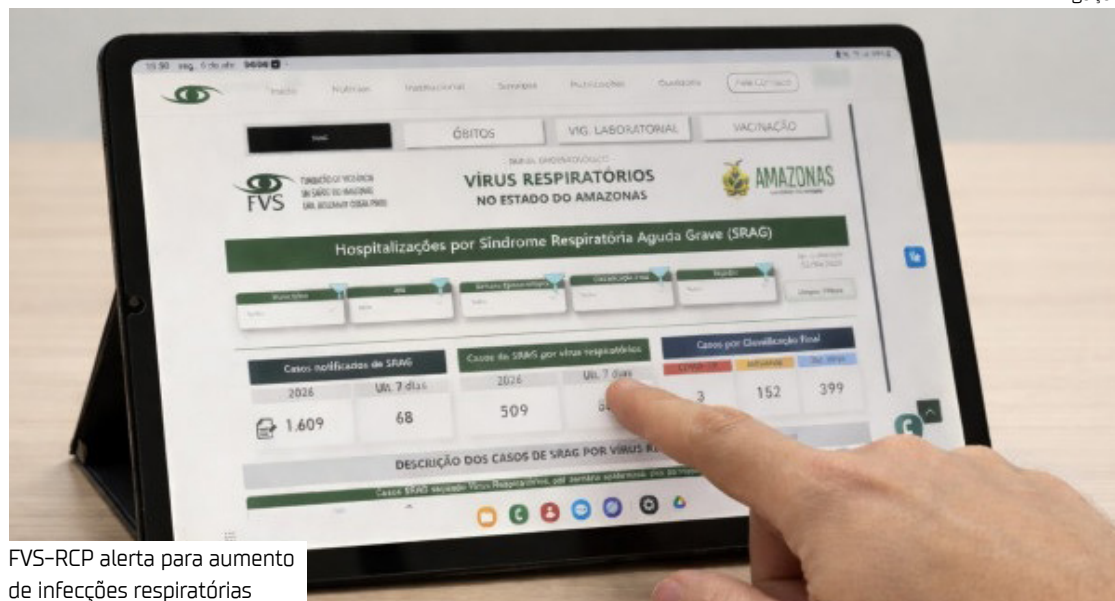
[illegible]

Início Notícias Institucional Serviços Publicações Ouvidoria Fale Conosco

SRAG ÓBITOS VIG. LABORATORIAL VACINAÇÃO

FVS

PAINEL EPIDEMIOLÓGICO
VÍRUS RESPIRATÓRIOS
NO ESTADO DO AMAZONAS

AMAZONAS

Hospitalizações por Síndrome Respiratória Aguda Grave (SRAG)

Casos notificados de SRAG
2026 Ult. 7 dias
1.609 68

Casos de SRAG por vírus respiratórios
2026 Ult. 7 dias
509 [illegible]

Casos por Classificação Final
3 152 399

DESCRIÇÃO DOS CASOS DE SRAG POR VÍRUS R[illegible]

FVS-RCP alerta para aumento de infecções respiratórias